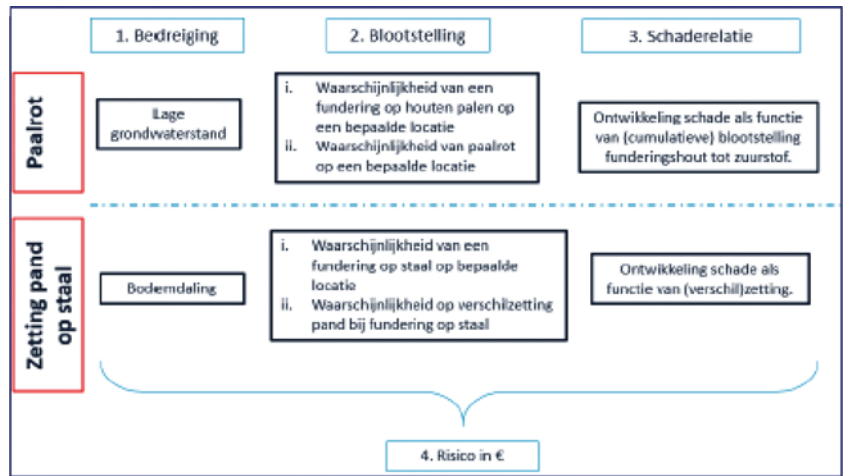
1. Bedreiging

2. Blootstelling

3. Schaderelatie

Paalrot

Lage grondwaterstand

i. Waarschijnlijkheid van een fundering op houten palen op een bepaalde locatie
ii. Waarschijnlijkheid van paalrot op een bepaalde locatie

Ontwikkeling schade als functie van (cumulatieve) blootstelling funderingshout tot zuurstof.

Zetting pand op staal

Bodemdaling

i. Waarschijnlijkheid van een fundering op staal op bepaalde locatie
ii. Waarschijnlijkheid op verschilzetting pand bij fundering op staal

Ontwikkeling schade als functie van (verschil)zetting.

4. Risico in €